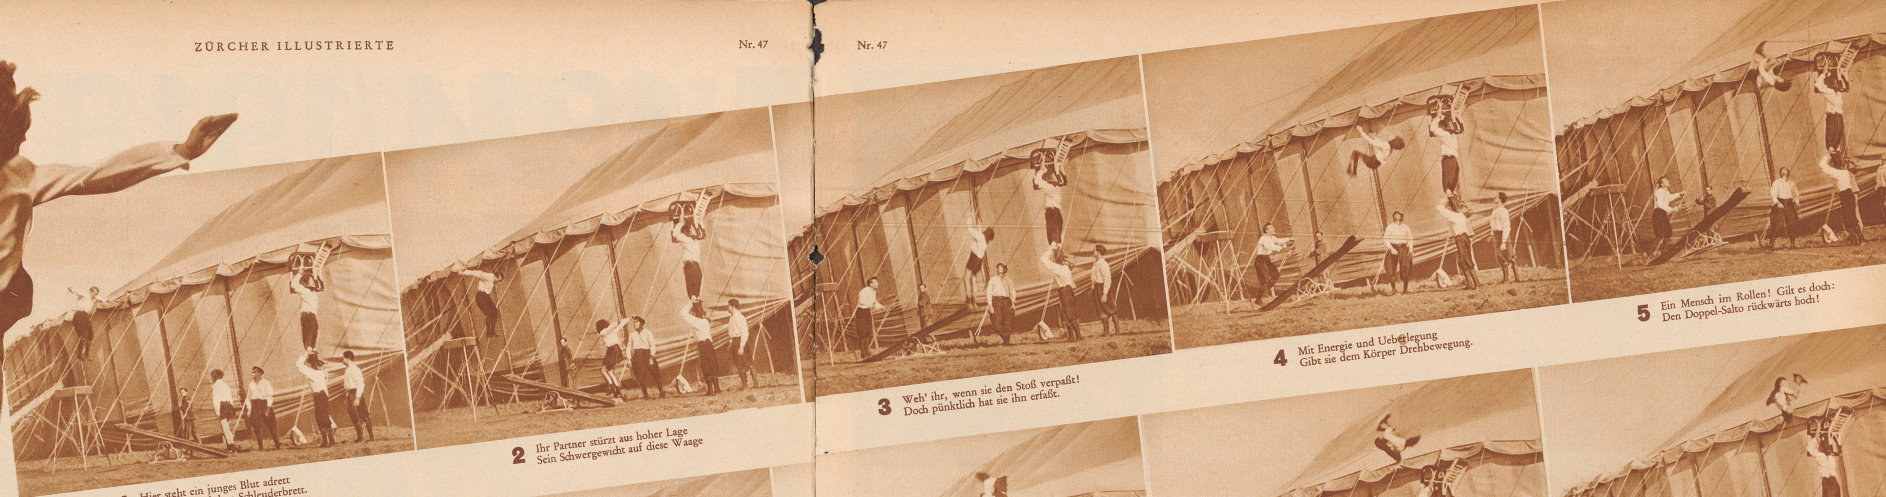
ZÜRCHER ILLUSTRIERTE

Nr. 47

Nr. 47

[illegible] Hier steht ein junges Blut adrett
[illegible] Schleuderbrett.

2 Ihr Partner stürzt aus hoher Lage
Sein Schwergewicht auf diese Waage

3 Weh' ihr, wenn sie den Stoß verpaßt!
Doch pünktlich hat sie ihn erfaßt.

4 Mit Energie und Ueberlegung
Gibt sie dem Körper Drehbewegung.

5 Ein Mensch im Rollen! Gilt es doch:
Den Doppel-Salto rückwärts hoch!